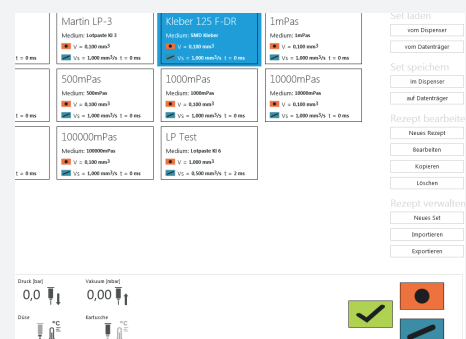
t = 0 ms

Martin LP-3
Medium: Lotpaste Kl 3
V = 0,100 mm³
Vs = 1,000 mm³/s t = 0 ms

Kleber 125 F-DR
Medium: SMD Kleber
V = 0,100 mm³
Vs = 1,000 mm³/s t = 0 ms

1mPas
Medium: 1mPas
V = 0,100 mm³
Vs = 1,000 mm³/s t = 0 ms

t = 0 ms

500mPas
Medium: 500mPas
V = 0,100 mm³
Vs = 1,000 mm³/s t = 0 ms

1000mPas
Medium: 1000mPas
V = 0,100 mm³
Vs = 1,000 mm³/s t = 0 ms

10000mPas
Medium: 10000mPas
V = 0,100 mm³
Vs = 1,000 mm³/s t = 0 ms

t = 0 ms

100000mPas
Medium: 100000mPas
V = 0,100 mm³
Vs = 1,000 mm³/s t = 0 ms

LP Test
Medium: Lotpaste Kl 6
V = 0,100 mm³
Vs = 0,500 mm³/s t = 2 ms

Set laden
vom Dispenser
vom Datenträger

Set speichern
im Dispenser
auf Datenträger

Rezept bearbeiten
Neues Rezept
Bearbeiten
Kopieren
Löschen

Rezept verwalten
Neues Set
Importieren
Exportieren

Druck [bar]
0,0

Vakuum [mbar]
0,00

Düse
°C

Kartusche
°C